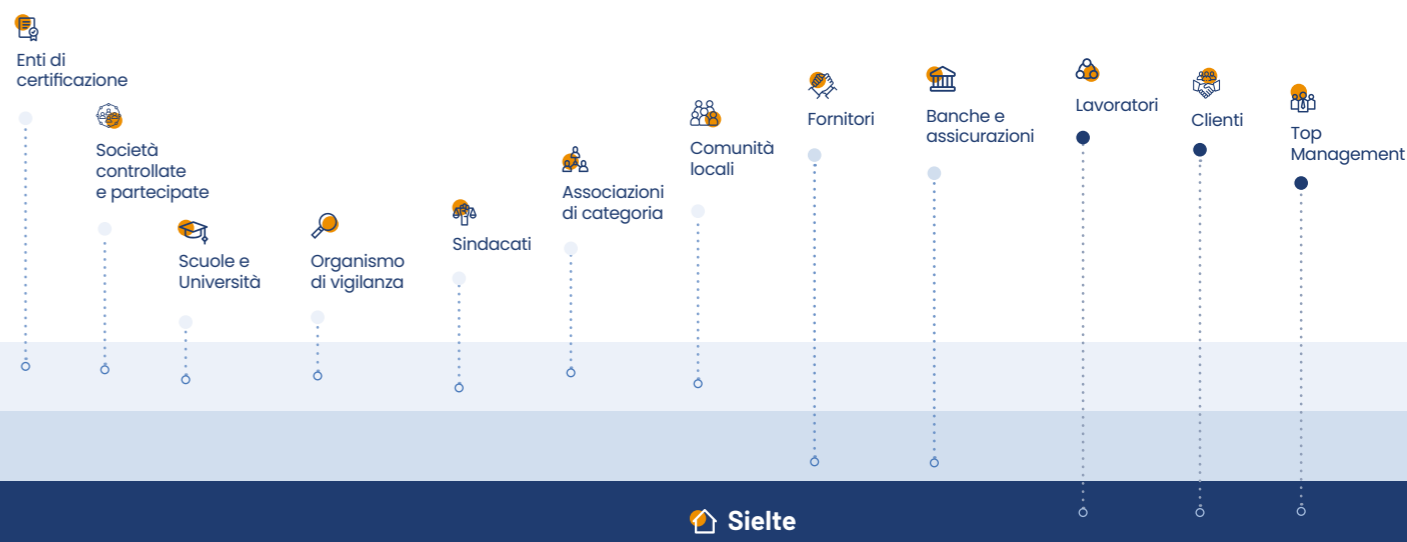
Enti di certificazione

Società controllate e partecipate

Scuole e Università

Organismo di vigilanza

Sindacati

Associazioni di categoria

Comunità locali

Fornitori

Banche e assicurazioni

Lavoratori

Clienti

Top Management

Sielte